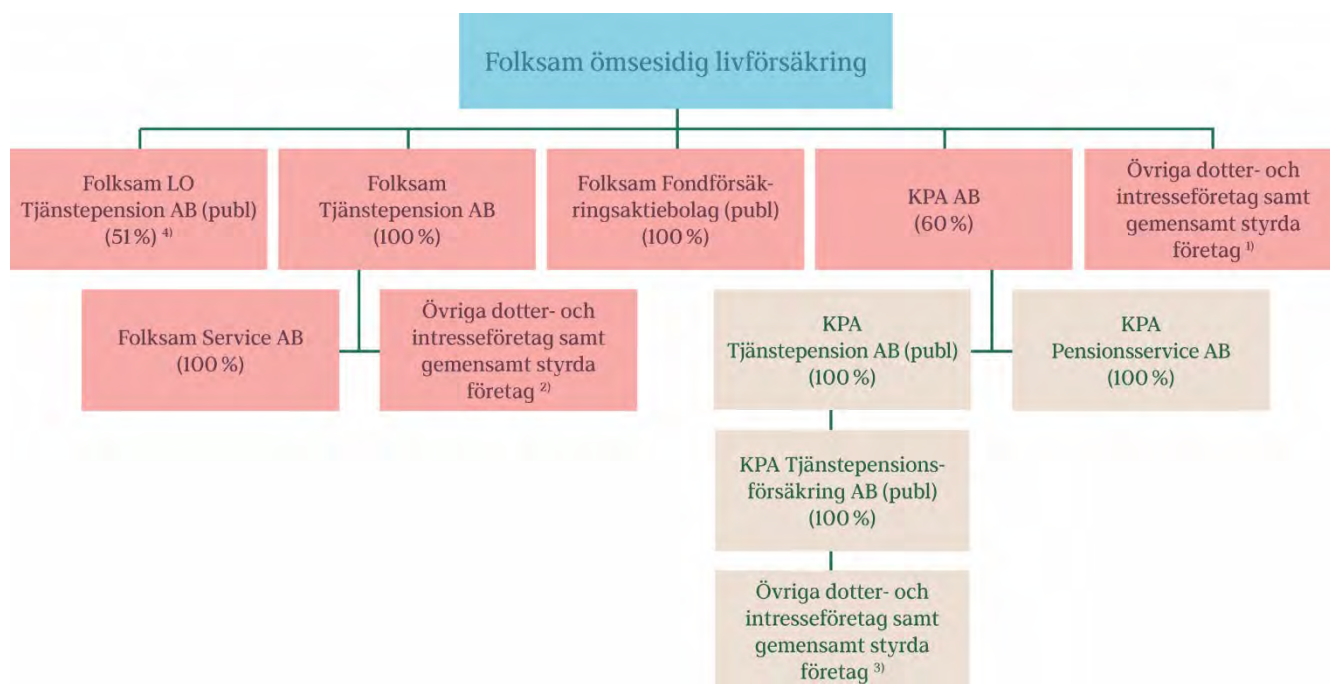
Folksam ömsesidig livförsäkring

Folksam LO Tjänstepension AB (publ) (51 %) $^{4)}$

Folksam Tjänstepension AB (100 %)

Folksam Fondförsäkringsaktiebolag (publ) (100 %)

KPA AB (60 %)

Övriga dotter- och intresseföretag samt gemensamt styrda företag $^{1)}$

Folksam Service AB (100 %)

Övriga dotter- och intresseföretag samt gemensamt styrda företag $^{2)}$

KPA Tjänstepension AB (publ) (100 %)

KPA Pensionsservice AB (100 %)

KPA Tjänstepensionsförsäkring AB (publ) (100 %)

Övriga dotter- och intresseföretag samt gemensamt styrda företag $^{3)}$